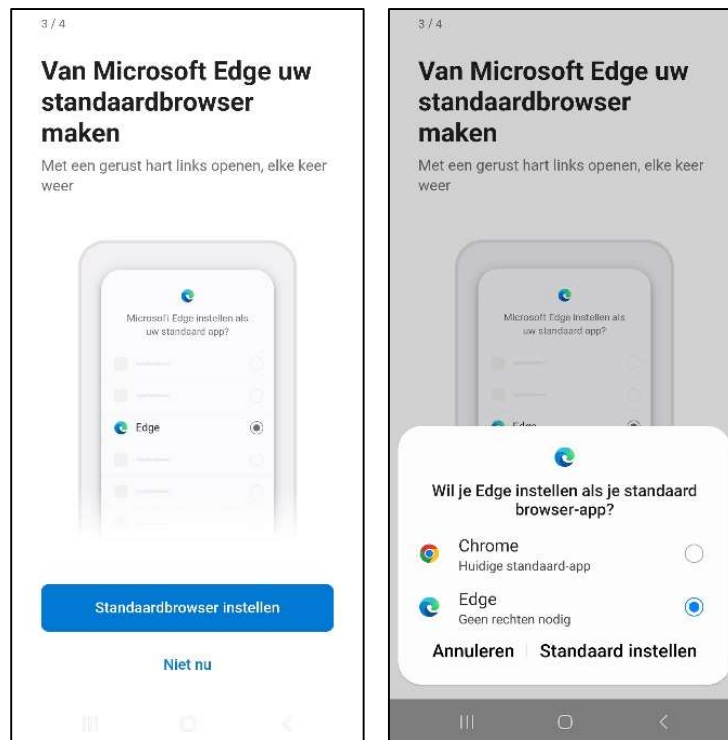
3 / 4

Van Microsoft Edge uw standaardbrowser maken

Met een gerust hart links openen, elke keer weer

Microsoft Edge instellen als uw standaard app?

Edge

Standaardbrowser instellen

Niet nu

3 / 4

Van Microsoft Edge uw standaardbrowser maken

Met een gerust hart links openen, elke keer weer

Microsoft Edge instellen als uw standaard app?

Wil je Edge instellen als je standaard browser-app?

Chrome
Huidige standaard-app

Edge
Geen rechten nodig

Annuleren

Standaard instellen